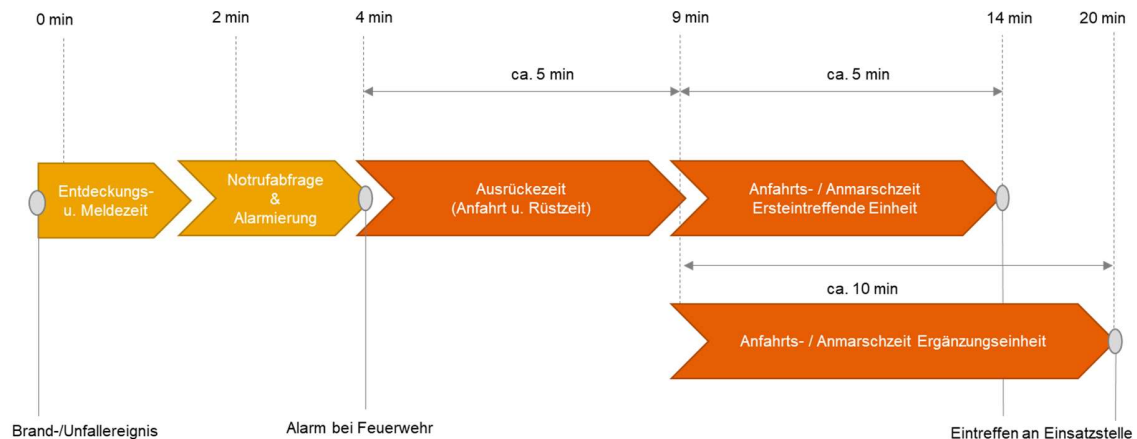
0 min
2 min
4 min
9 min
14 min
20 min

ca. 5 min
ca. 5 min

Entdeckungs- u. Meldezeit
Notrufabfrage & Alarmierung
Ausrückezeit (Anfahrt u. Rüstzeit)
Anfahrts- / Anmarschzeit Ersteintreffende Einheit

ca. 10 min

Anfahrts- / Anmarschzeit Ergänzungseinheit

Brand-/Unfallereignis
Alarm bei Feuerwehr
Eintreffen an Einsatzstelle